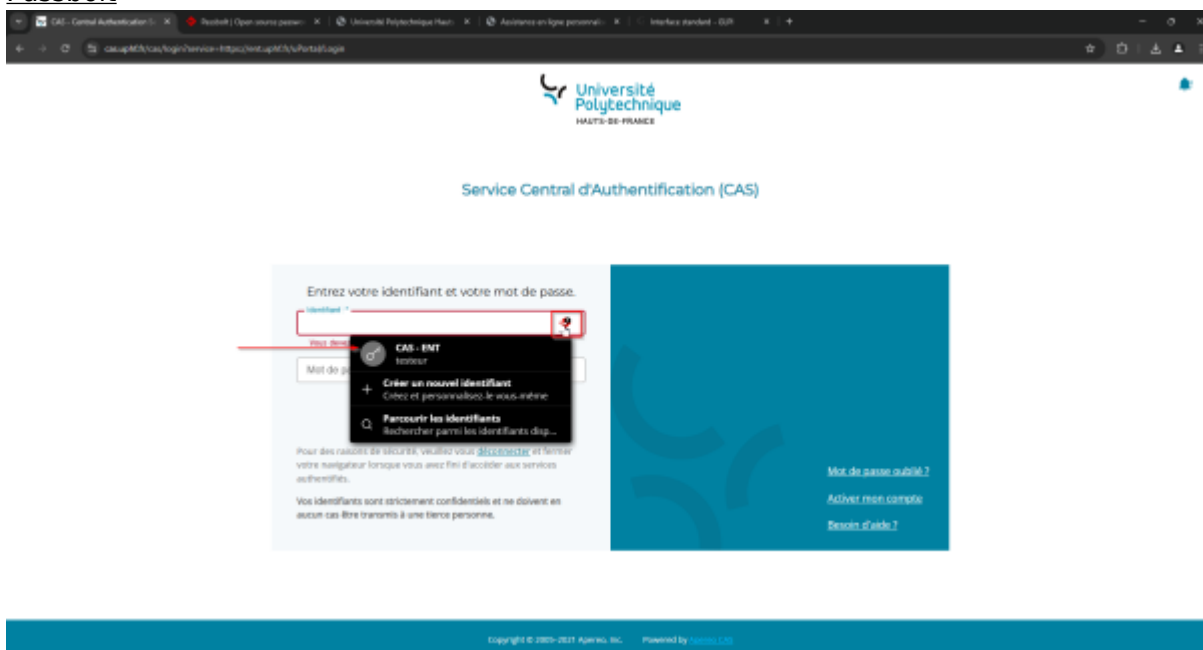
Passbolt

CAS - Central Authentication S... | Passbolt | Open source passw... | Université Polytechnique Hauts... | Assistance en ligne personnali... | Interface standard - EUR

cas.uphf.fr/cas/login?service=https://ent.uphf.fr/uPortal/Login

Université Polytechnique HAUTS-DE-FRANCE

Service Central d'Authentification (CAS)

Entrez votre identifiant et votre mot de passe.

Identifiant *

Vous devez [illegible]

Mot de p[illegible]

CAS - ENT
testeur

Créer un nouvel identifiant
Créez et personnalisez-le vous-même

Parcourir les identifiants
Rechercher parmi les identifiants disp...

Pour des raisons de sécurité, veuillez vous déconnecter et fermer votre navigateur lorsque vous avez fini d'accéder aux services authentifiés.

Vos identifiants sont strictement confidentiels et ne doivent en aucun cas être transmis à une tierce personne.

Mot de passe oublié ?

Activer mon compte

Besoin d'aide ?

Copyright © 2005–2021 Apereo, Inc. Powered by Apereo CAS